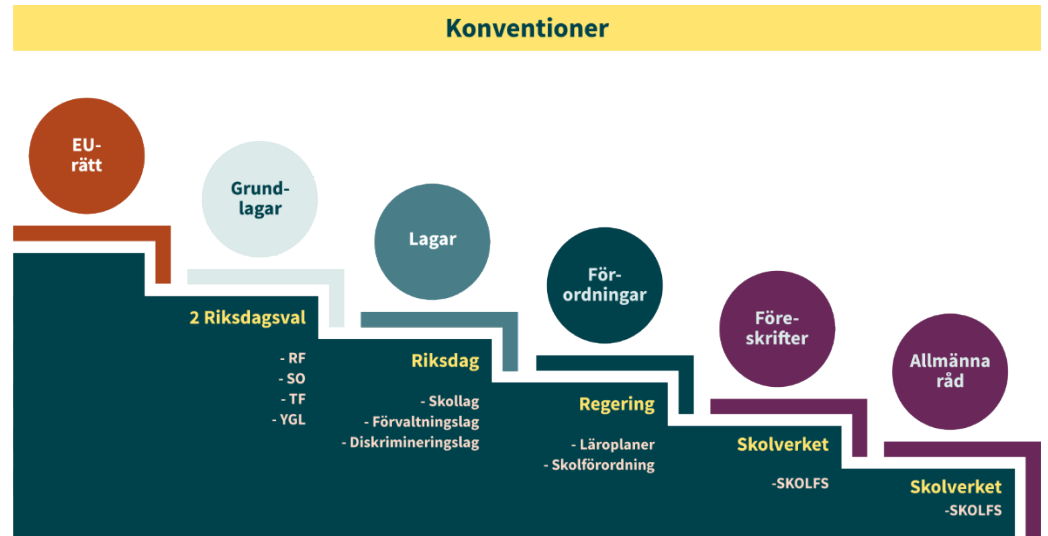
Konventioner

EU-rätt

Grund-lagar

Lagar

Förordningar

Före-skrifter

Allmänna råd

2 Riksdagsval

- RF
- SO
- TF
- YGL

Riksdag

- Skollag
- Förvaltningslag
- Diskrimineringslag

Regering

- Läroplaner
- Skolförordning

Skolverket

-SKOLFS

Skolverket

-SKOLFS